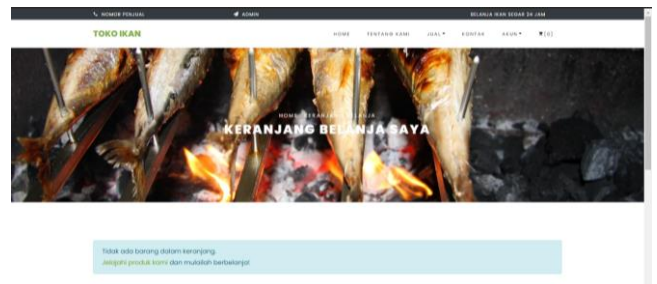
NOMOR PENJUAL

ADMIN

BELANJA IKAN SEGAR 24 JAM

TOKO IKAN

HOME

TENTANG KAMI

JUAL ▾

KONTAK

AKUN ▾

(0)

HOME / KERANJANG BELANJA

KERANJANG BELANJA SAYA

Tidak ada barang dalam keranjang.

Jelajahi produk kami dan mulailah berbelanja!